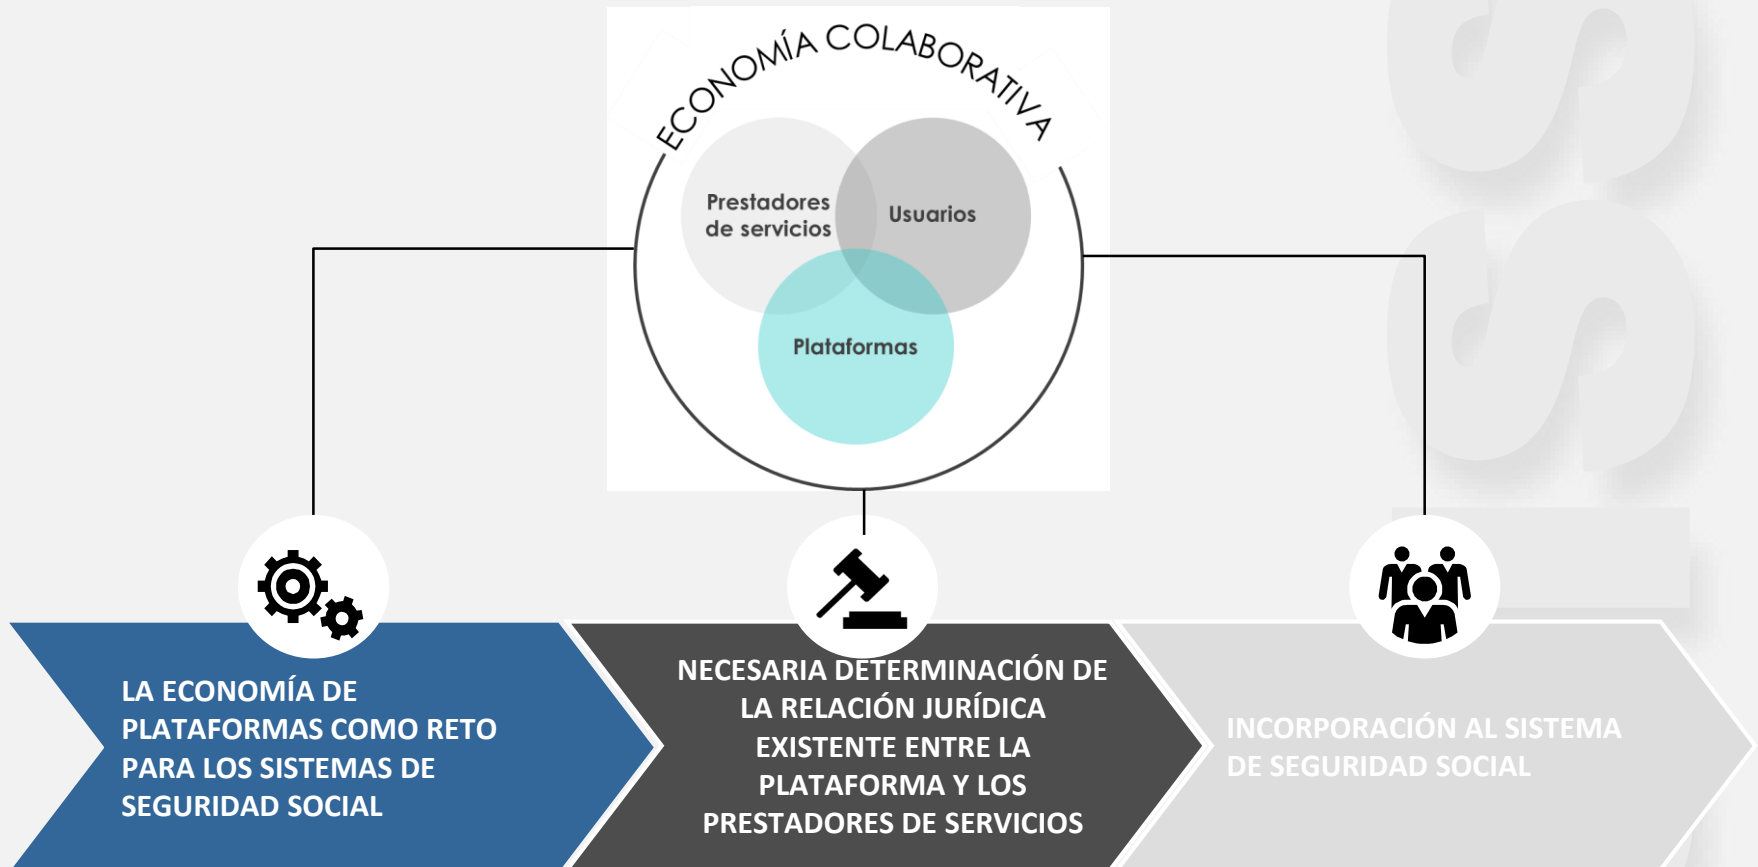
ECONOMÍA COLABORATIVA

Prestadores de servicios

Usuarios

Plataformas

LA ECONOMÍA DE PLATAFORMAS COMO RETO PARA LOS SISTEMAS DE SEGURIDAD SOCIAL

NECESARIA DETERMINACIÓN DE LA RELACIÓN JURÍDICA EXISTENTE ENTRE LA PLATAFORMA Y LOS PRESTADORES DE SERVICIOS

INCORPORACIÓN AL SISTEMA DE SEGURIDAD SOCIAL